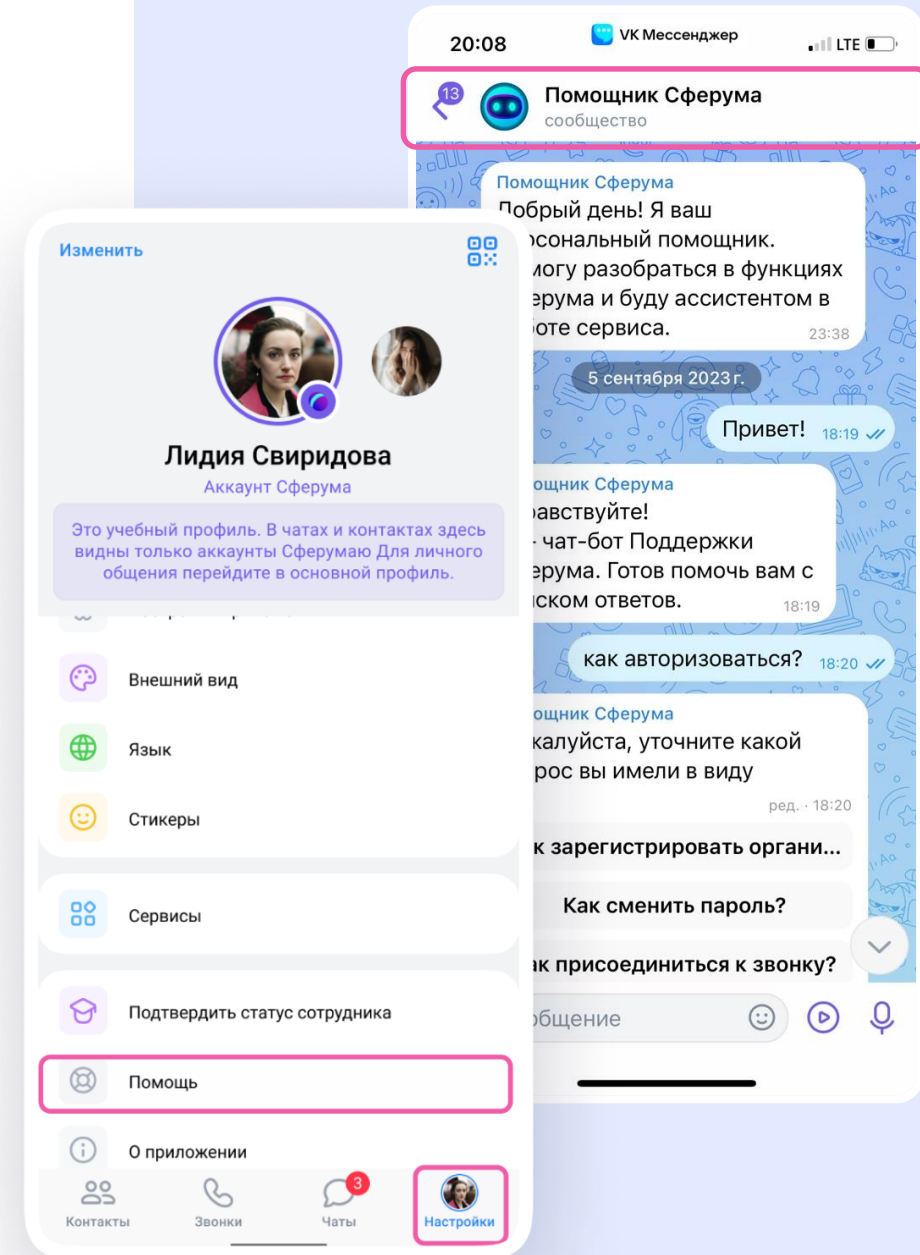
Изменить

Лидия Свиридова
Аккаунт Сферума

Это учебный профиль. В чатах и контактах здесь видны только аккаунты Сферумаю Для личного общения перейдите в основной профиль.

Внешний вид

Язык

Стикеры

Сервисы

Подтвердить статус сотрудника

Помощь

О приложении

Контакты Звонки 3 Чаты Настройки

20:08 VK Мессенджер LTE

13 Помощник Сферума
сообщество

Помощник Сферума
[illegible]обрый день! Я ваш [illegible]рсональный помощник. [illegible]могу разобраться в функциях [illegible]ферума и буду ассистентом в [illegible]боте сервиса. 23:38

5 сентября 2023 г.

Привет! 18:19

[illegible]мощник Сферума
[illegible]равствуйте! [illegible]- чат-бот Поддержки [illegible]ферума. Готов помочь вам с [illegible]иском ответов. 18:19

как авторизоваться? 18:20

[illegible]мощник Сферума
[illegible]жалуйста, уточните какой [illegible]рос вы имели в виду
ред. · 18:20

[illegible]к зарегистрировать органи...

Как сменить пароль?

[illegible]ак присоединиться к звонку?

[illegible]общение